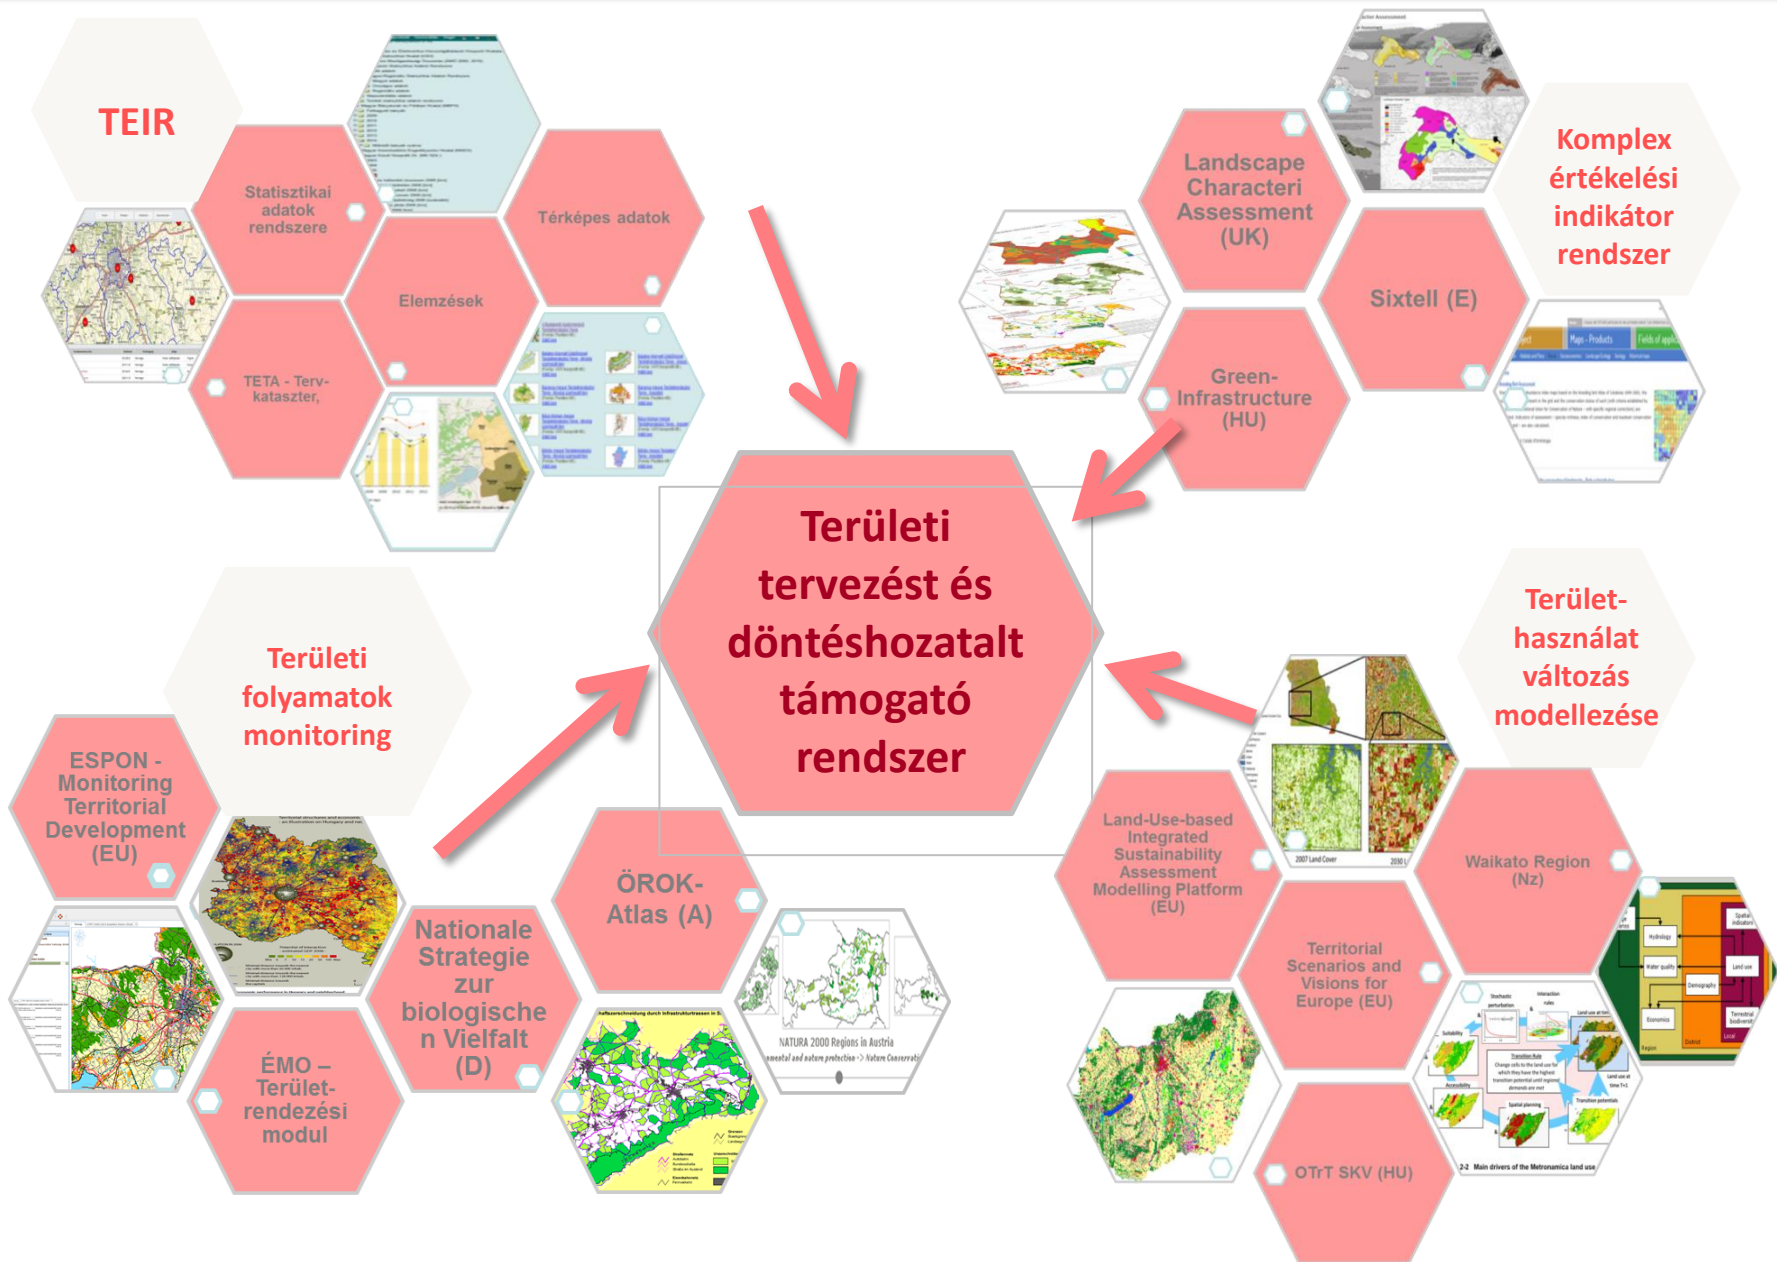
TEIR

Statisztikai adatok rendszere

Térképes adatok

Elemzések

TETA - Terv-kataszter,

Landscape Characteri Assessment (UK)

Komplex értékelési indikátor rendszer

Sixtell (E)

Green-Infrastructure (HU)

Területi tervezést és döntéshozatalt támogató rendszer

Terület-használat változás modellezése

Területi folyamatok monitoring

ESPON - Monitoring Territorial Development (EU)

Nationale Strategie zur biologischen Vielfalt (D)

ÖROK-Atlas (A)

NATURA 2000 Regions in Austria

ÉMO – Terület-rendezési modul

Land-Use-based Integrated Sustainability Assessment Modelling Platform (EU)

Territorial Scenarios and Visions for Europe (EU)

Waikato Region (Nz)

OTrT SKV (HU)